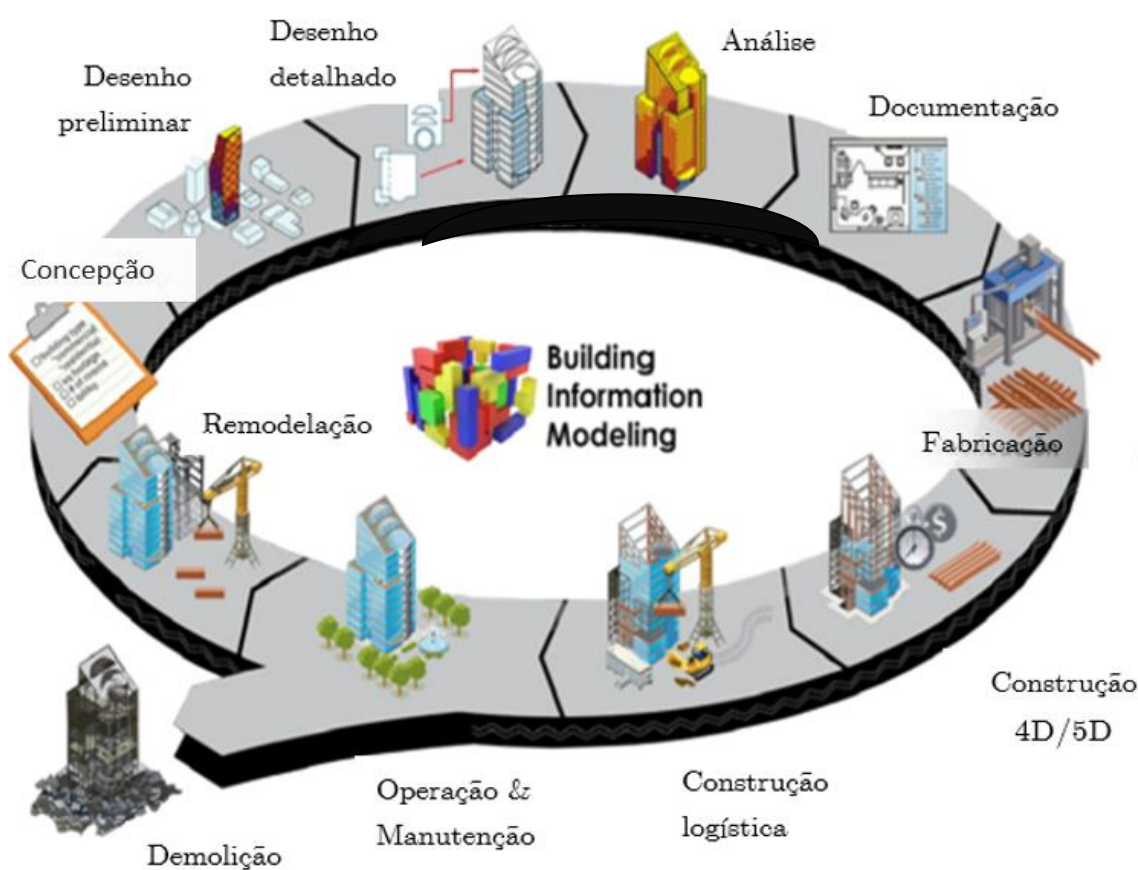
Desenho preliminar

Desenho detalhado

Análise

Documentação

Concepção

Building Information Modeling

Remodelação

Fabricação

Construção 4D/5D

Construção logística

Operação & Manutenção

Demolição